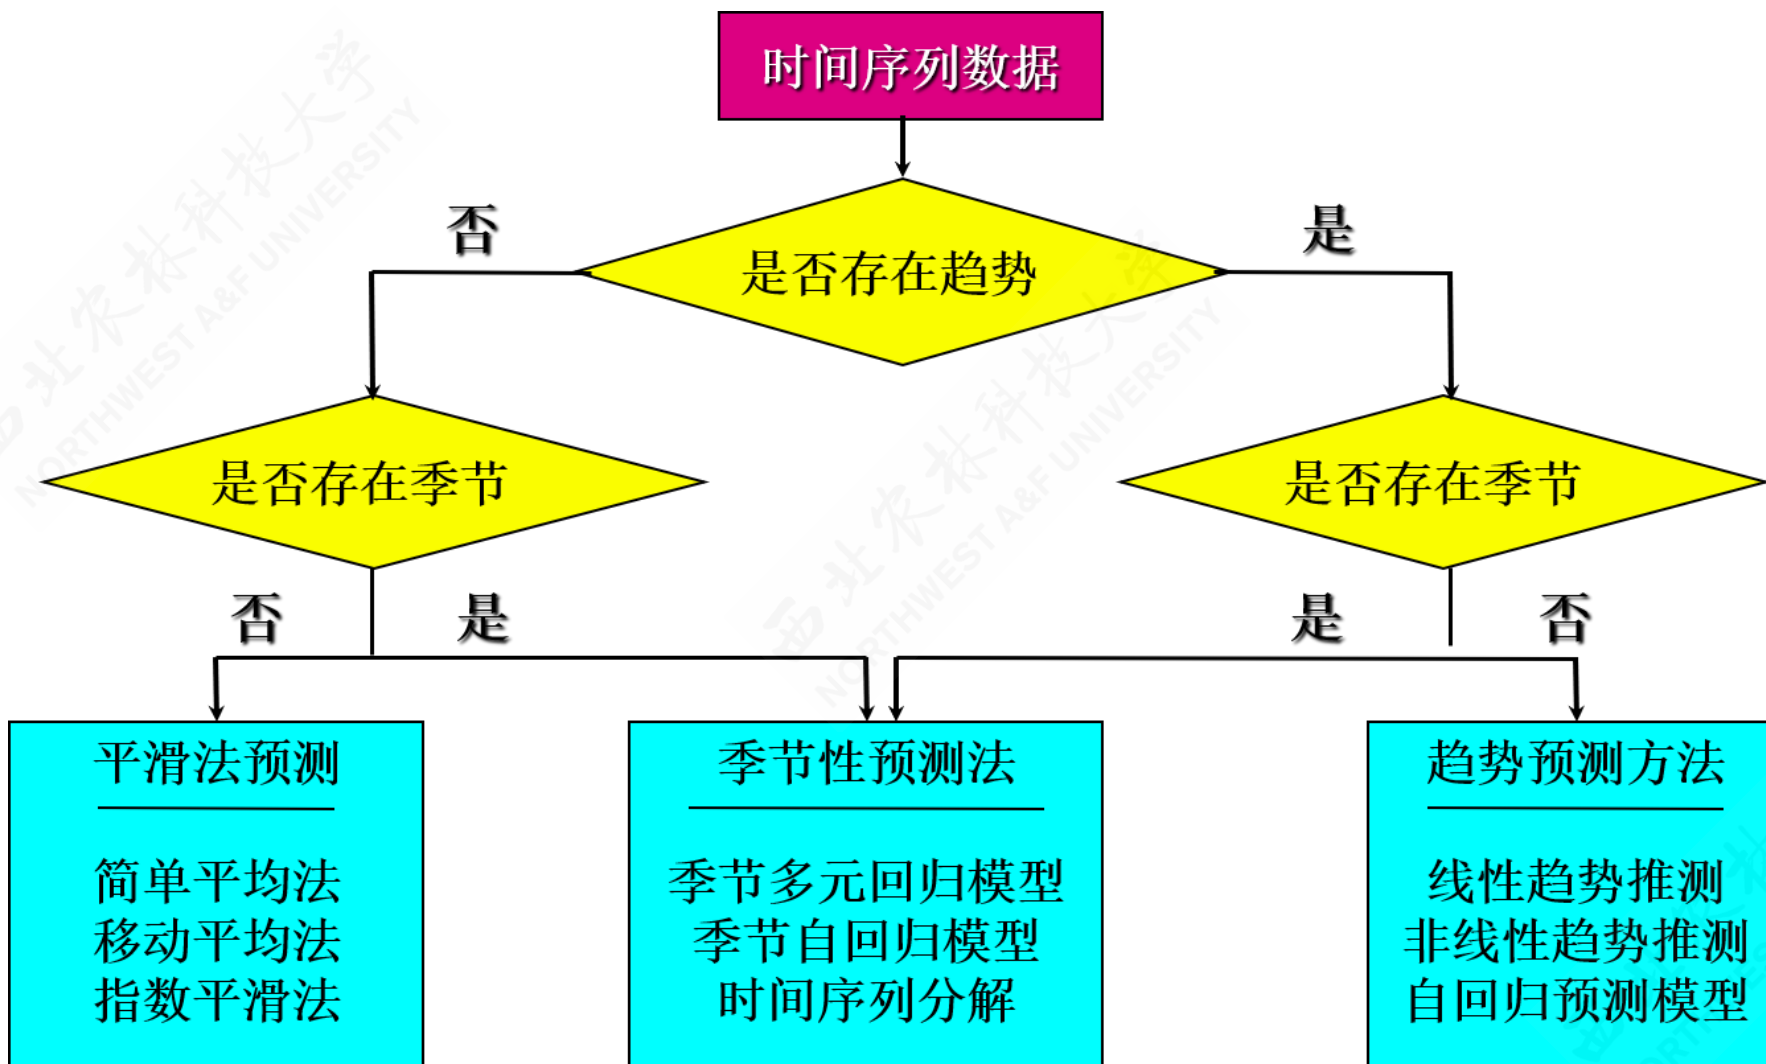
时间序列数据

否

是否存在趋势

是

是否存在季节

是否存在季节

否

是

是

否

平滑法预测

简单平均法
移动平均法
指数平滑法

季节性预测法

季节多元回归模型
季节自回归模型
时间序列分解

趋势预测方法

线性趋势推测
非线性趋势推测
自回归预测模型

西北农林科技大学 NORTHWEST A&F UNIVERSITY

西北农林科技大学 NORTHWEST A&F UNIVERSITY